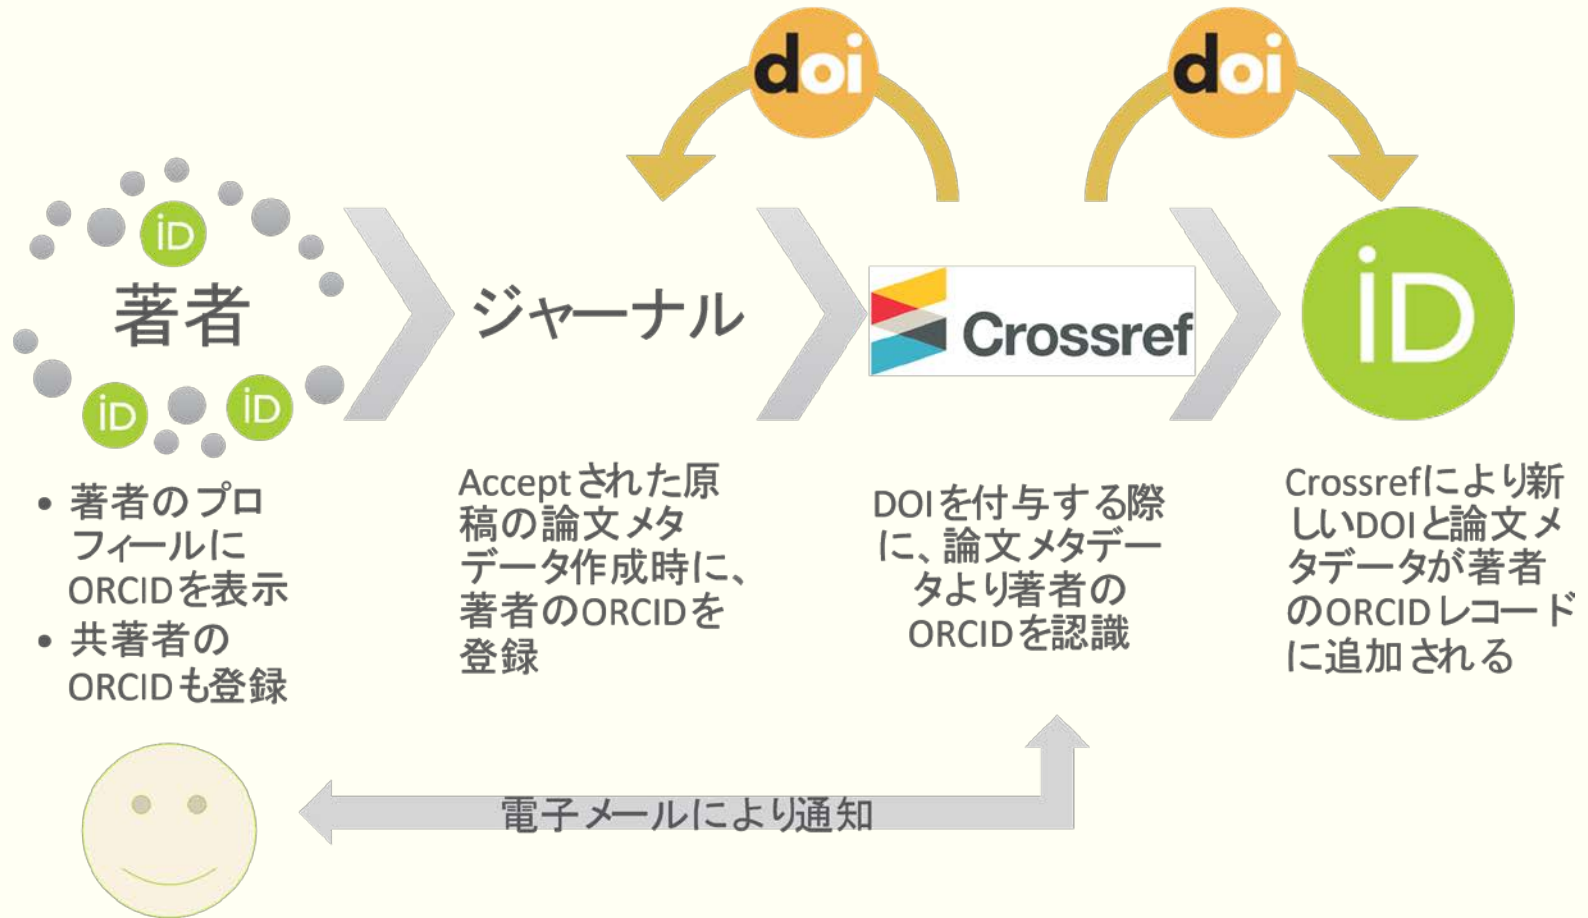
doi

doi

iD

著者

iD iD

ジャーナル

Crossref

iD

• 著者のプロフィールにORCIDを表示
• 共著者のORCIDも登録

Acceptされた原稿の論文メタデータ作成時に、著者のORCIDを登録

DOIを付与する際に、論文メタデータより著者のORCIDを認識

Crossrefにより新しいDOIと論文メタデータが著者のORCIDレコードに追加される

電子メールにより通知